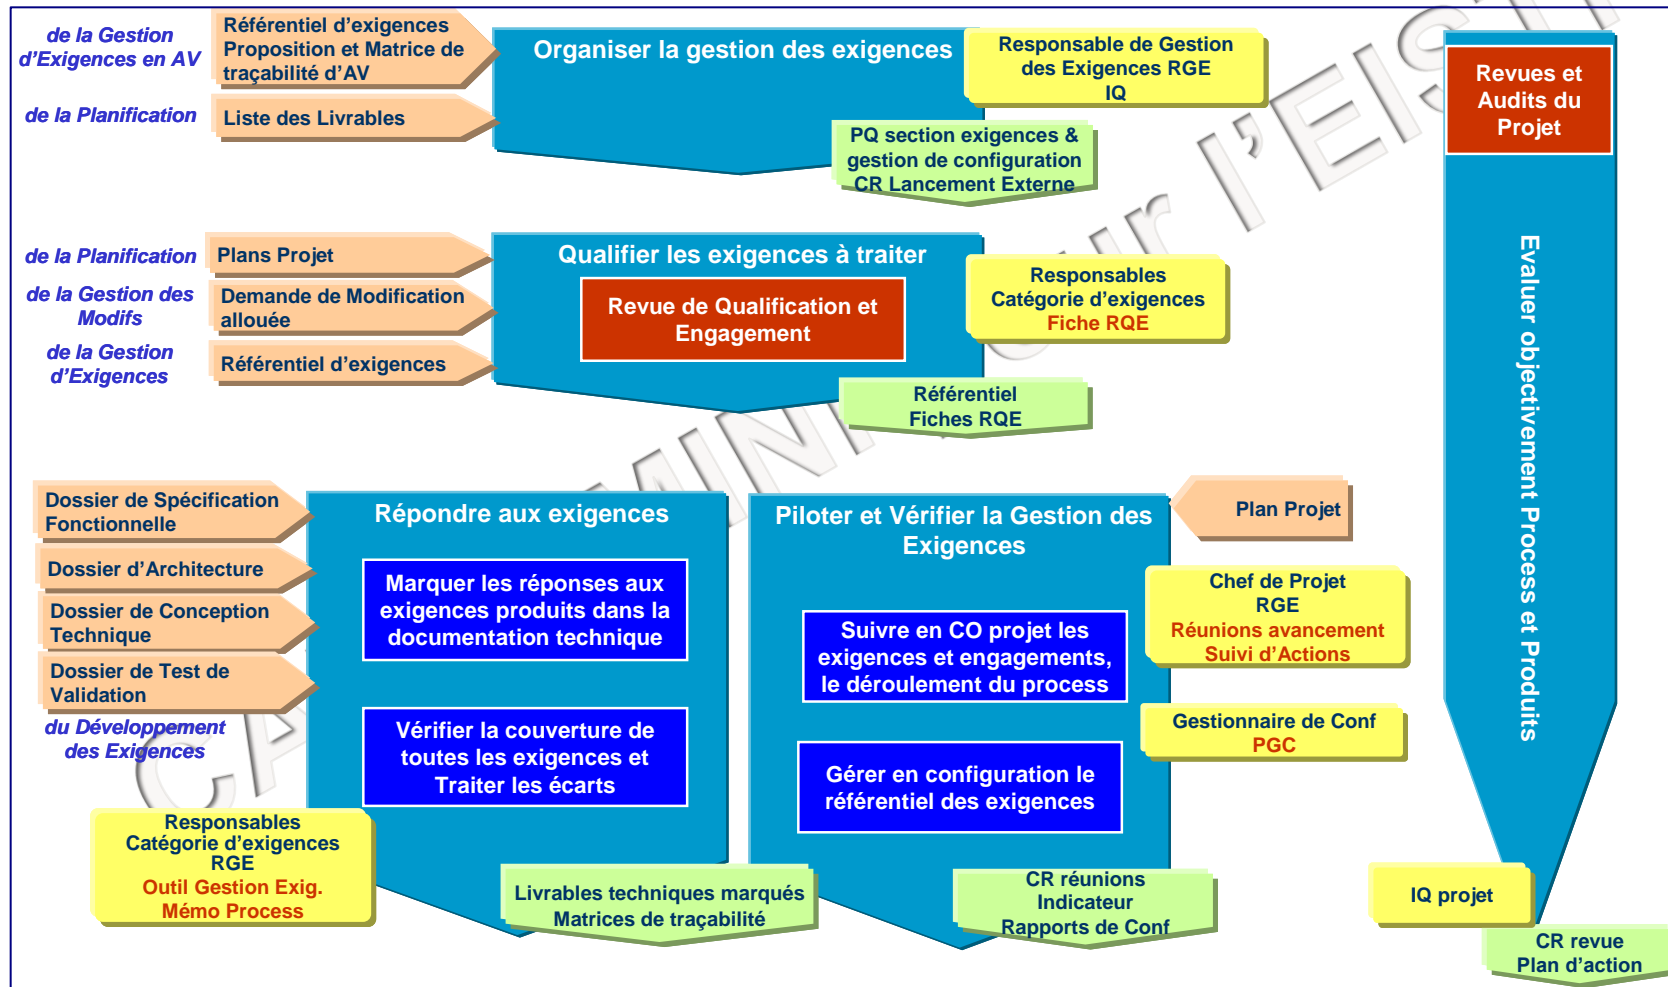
de la Gestion d'Exigences en AV

Référentiel d'exigences Proposition et Matrice de traçabilité d'AV

de la Planification

Liste des Livrables

Organiser la gestion des exigences

Responsable de Gestion des Exigences RGE IQ

PQ section exigences & gestion de configuration CR Lancement Externe

Revues et Audits du Projet

de la Planification

Plans Projet

de la Gestion des Modifs

Demande de Modification allouée

de la Gestion d'Exigences

Référentiel d'exigences

Qualifier les exigences à traiter

Revue de Qualification et Engagement

Responsables Catégorie d'exigences Fiche RQE

Référentiel Fiches RQE

Evaluer objectivement Process et Produits

Dossier de Spécification Fonctionnelle

Dossier d'Architecture

Dossier de Conception Technique

Dossier de Test de Validation

du Développement des Exigences

Répondre aux exigences

Marquer les réponses aux exigences produits dans la documentation technique

Vérifier la couverture de toutes les exigences et Traiter les écarts

Piloter et Vérifier la Gestion des Exigences

Plan Projet

Chef de Projet RGE Réunions avancement Suivi d'Actions

Suivre en CO projet les exigences et engagements, le déroulement du process

Gestionnaire de Conf PGC

Gérer en configuration le référentiel des exigences

Responsables Catégorie d'exigences RGE Outil Gestion Exig. Mémo Process

Livrables techniques marqués Matrices de traçabilité

CR réunions Indicateur Rapports de Conf

IQ projet

CR revue Plan d'action

CAMINO pour l'EISTI